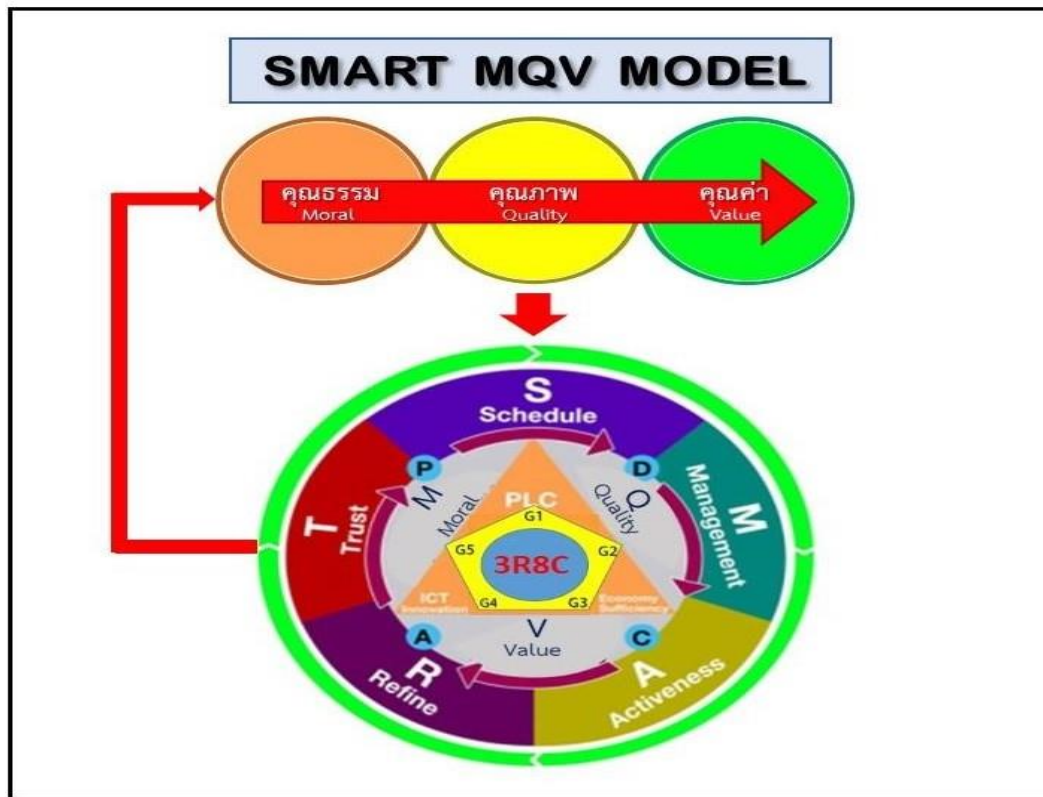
SMART MQV MODEL

คุณธรรม
Moral

คุณภาพ
Quality

คุณค่า
Value

S
Schedule

M
Management

A
Activeness

R
Refine

T
Trust

P

D

C

A

M
Moral

Q
Quality

V
Value

PLC

G1

G2

G3

G4

G5

3R8C

ICT
Innovation

Economy
Sufficiency